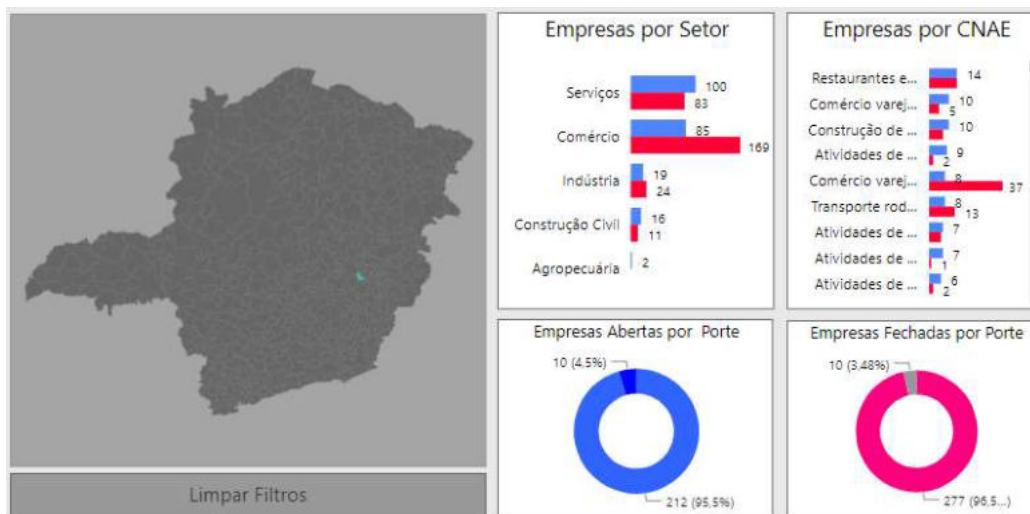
Limpar Filtros

Empresas por Setor

Serviços 100 83
Comércio 85 169
Indústria 19 24
Construção Civil 16 11
Agropecuária 2

Empresas por CNAE

Restaurantes e... 14
Comércio varej... 10 5
Construção de ... 10
Atividades de ... 9 2
Comércio varej... 8 37
Transporte rod... 8 13
Atividades de ... 7
Atividades de ... 7 1
Atividades de ... 6 2

Empresas Abertas por Porte

10 (4,5%)
212 (95,5%)

Empresas Fechadas por Porte

10 (3,48%)
277 (96,5...)